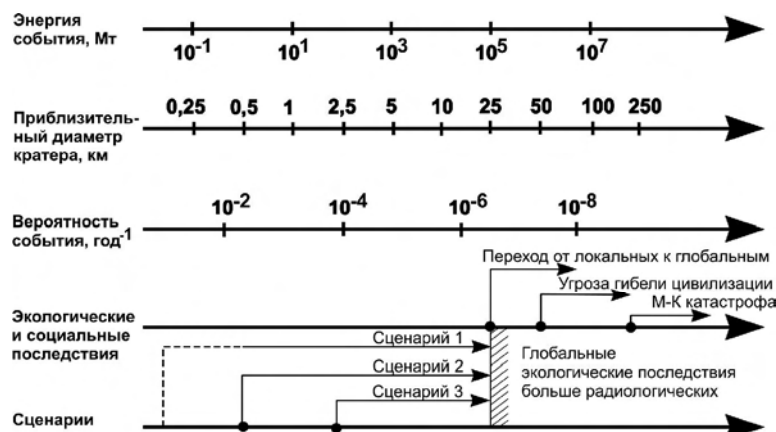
Энергия события, Мт

$10^{-1}$ $10^{1}$ $10^{3}$ $10^{5}$ $10^{7}$

Приблизительный диаметр кратера, км

0,25 0,5 1 2,5 5 10 25 50 100 250

Вероятность события, год$^{-1}$

$10^{-2}$ $10^{-4}$ $10^{-6}$ $10^{-8}$

Переход от локальных к глобальным

Угроза гибели цивилизации

М-К катастрофа

Экологические и социальные последствия

Сценарий 1

Сценарий 2

Сценарий 3

Глобальные экологические последствия больше радиологических

Сценарии